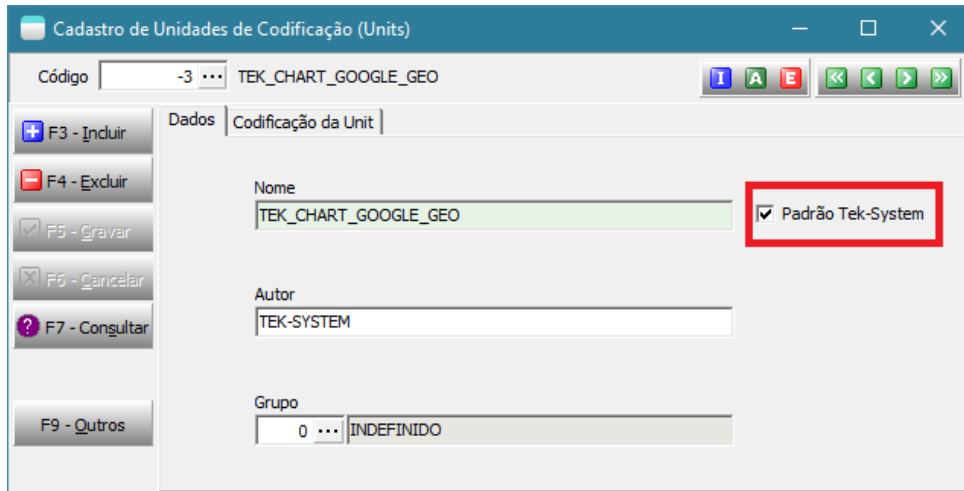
Cadastro de Unidades de Codificação (Units)

Código -3 ··· TEK_CHART_GOOGLE_GEO

I A E

F3 - Incluir
F4 - Excluir
F5 - Gravar
F6 - Cancelar
F7 - Consultar
F9 - Outros

Dados | Codificação da Unit

Nome
TEK_CHART_GOOGLE_GEO

Padrão Tek-System

Autor
TEK-SYSTEM

Grupo
0 ··· INDEFINIDO